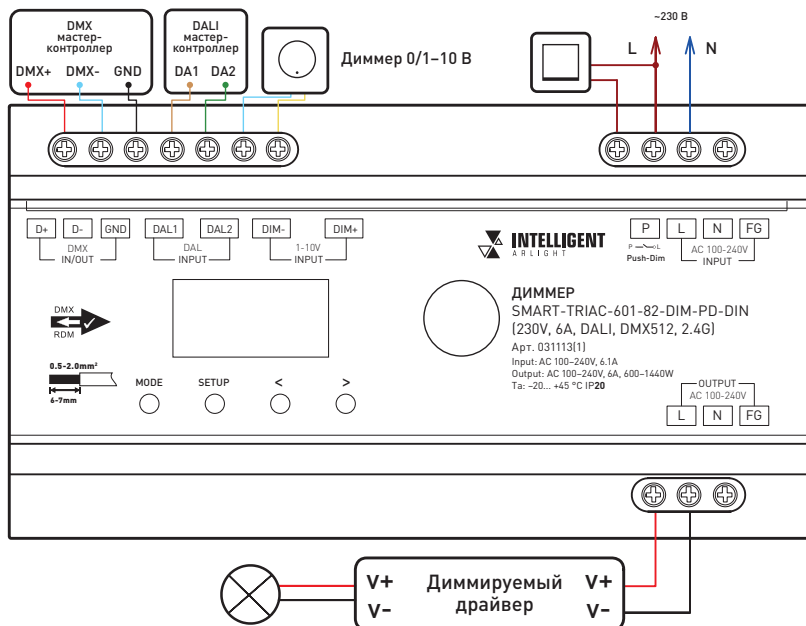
DMX мастер-контроллер
DMX+ DMX- GND

DALI мастер-контроллер
DA1 DA2

Диммер 0/1–10 В

~230 В
L N

D+ D- GND
DMX IN/OUT

DAL1 DAL2
DAL INPUT

DIM- DIM+
1-10V INPUT

INTELLIGENT
ARLIGHT

P L N FG
P L
Push-Dim
AC 100-240V INPUT

DMX
RDM

0.5-2.0mm²
6-7mm

MODE SETUP < >

ДИММЕР
SMART-TRIAC-601-82-DIM-PD-DIN
(230V, 6A, DALI, DMX512, 2.4G)
Арт. 031113(1)
Input: AC 100–240V, 6.1A
Output: AC 100–240V, 6A, 600–1440W
Ta: –20... +45 °C IP20

OUTPUT
AC 100-240V
L N FG

V+ V-
Диммируемый драйвер
V+ V-